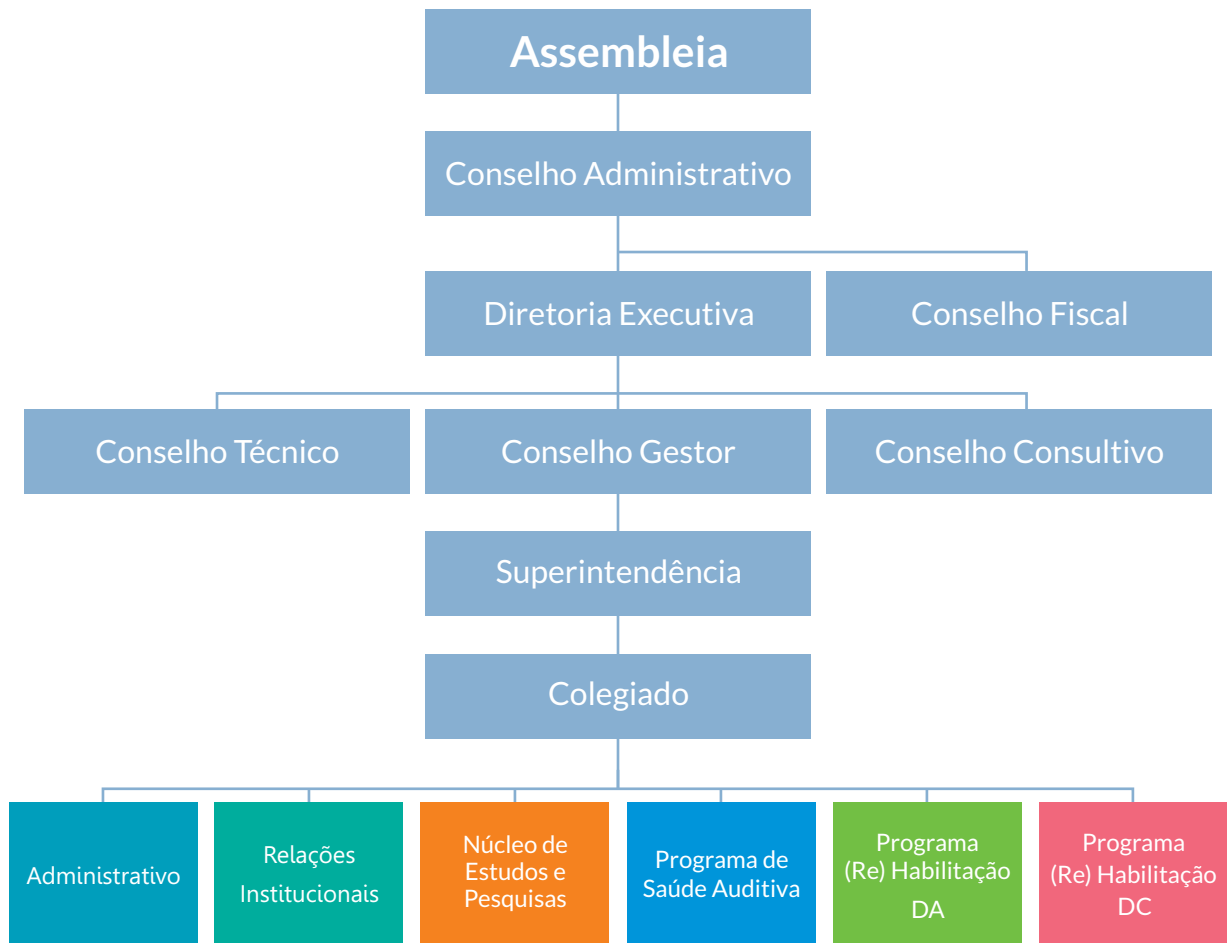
Assembleia

Conselho Administrativo

Diretoria Executiva

Conselho Fiscal

Conselho Técnico

Conselho Gestor

Conselho Consultivo

Superintendência

Colegiado

Administrativo

Relações Institucionais

Núcleo de Estudos e Pesquisas

Programa de Saúde Auditiva

Programa (Re) Habilitação DA

Programa (Re) Habilitação DC